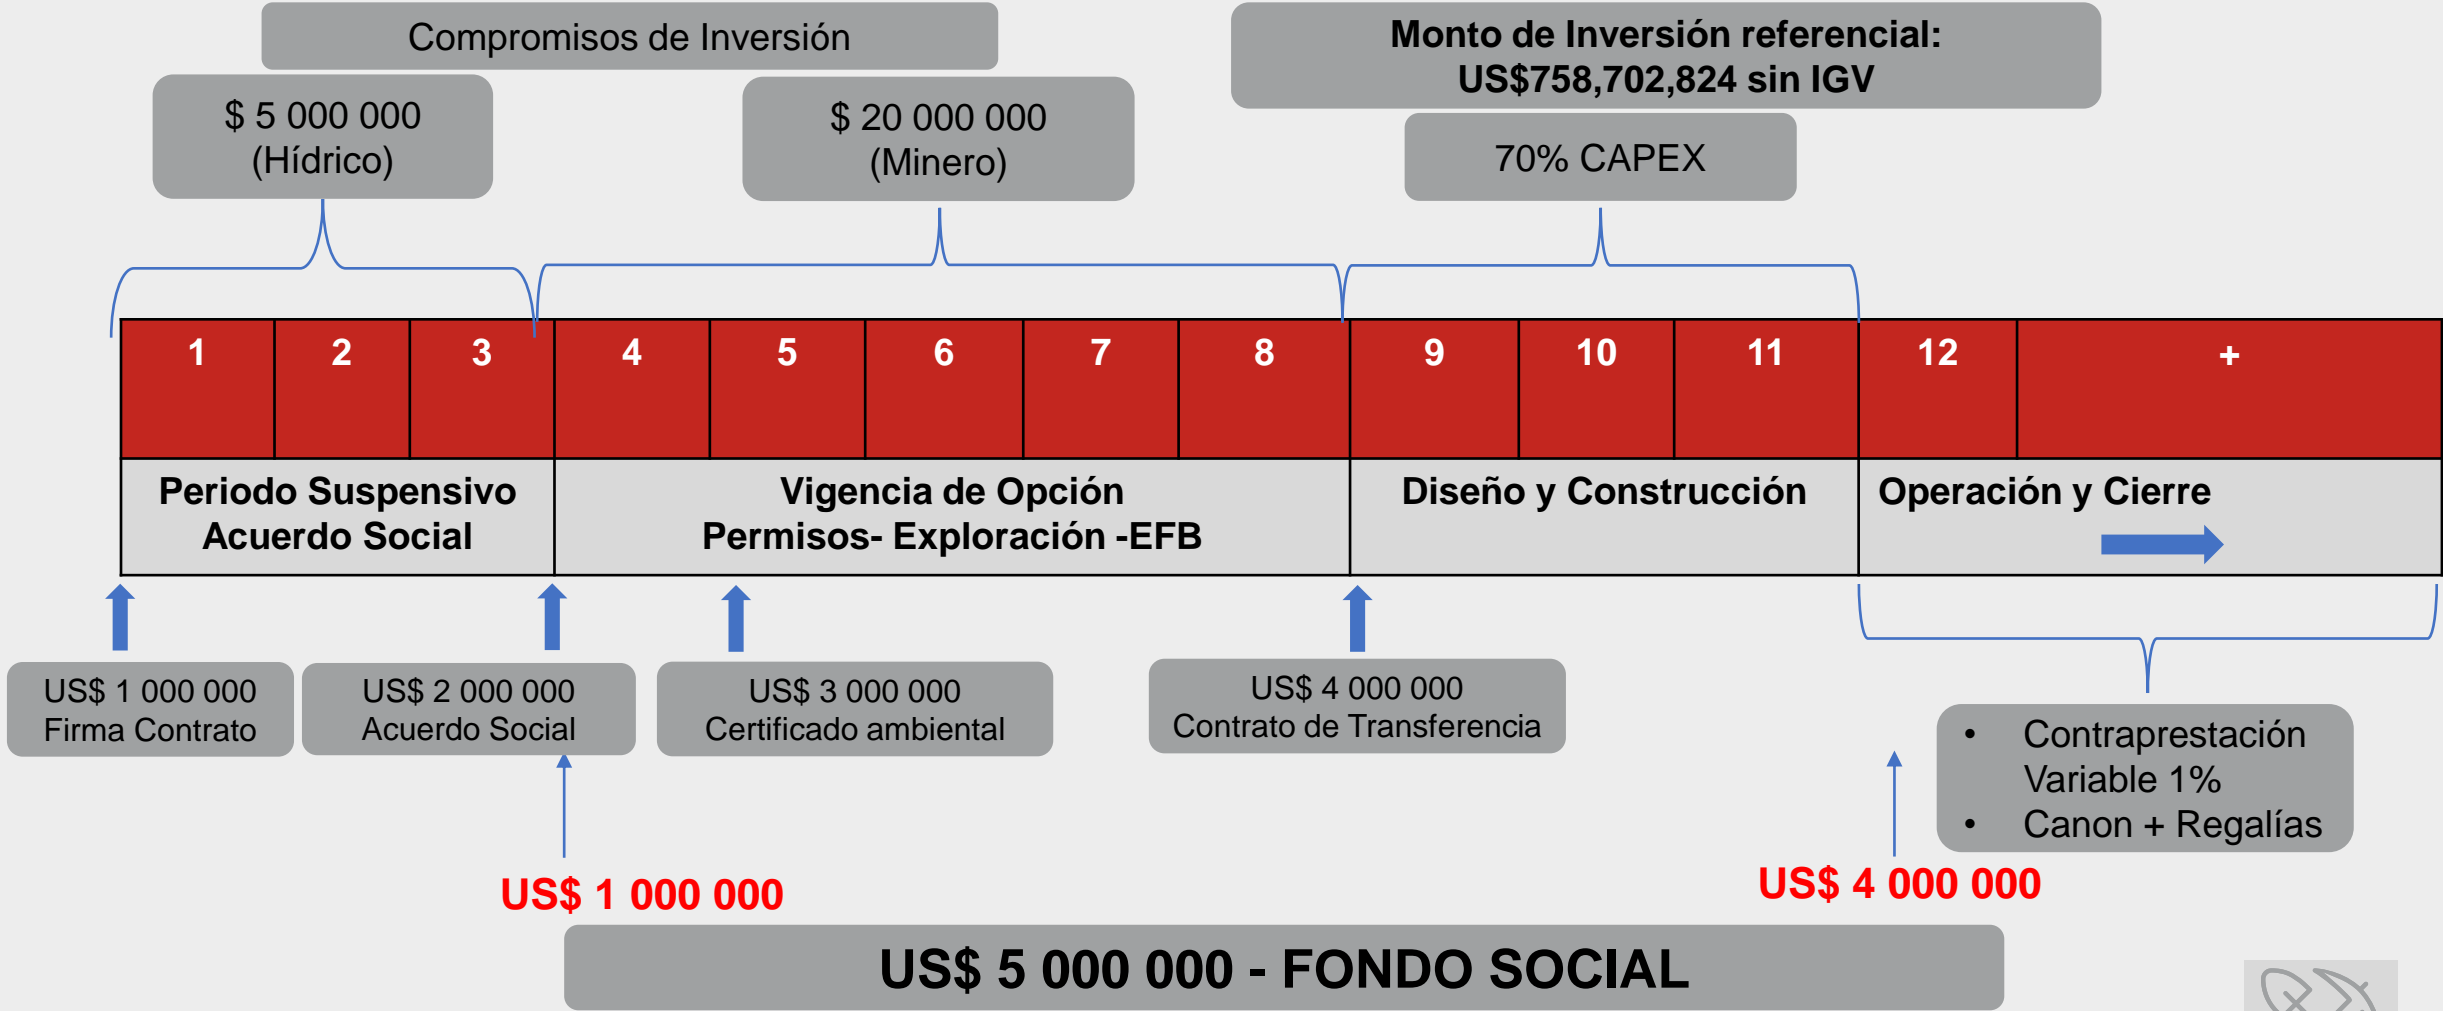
Compromisos de Inversión

$ 5 000 000
(Hídrico)

$ 20 000 000
(Minero)

Monto de Inversión referencial:
US$758,702,824 sin IGV

70% CAPEX

| 1 | 2 | 3 | 4 | 5 | 6 | 7 | 8 | 9 | 10 | 11 | 12 | + |
|---|---|---|---|---|---|---|---|---|---|---|---|---|

Periodo Suspensivo
Acuerdo Social

Vigencia de Opción
Permisos- Exploración -EFB

Diseño y Construcción

Operación y Cierre

US$ 1 000 000
Firma Contrato

US$ 2 000 000
Acuerdo Social

US$ 3 000 000
Certificado ambiental

US$ 4 000 000
Contrato de Transferencia

• Contraprestación Variable 1%
• Canon + Regalías

US$ 1 000 000

US$ 4 000 000

US$ 5 000 000 - FONDO SOCIAL